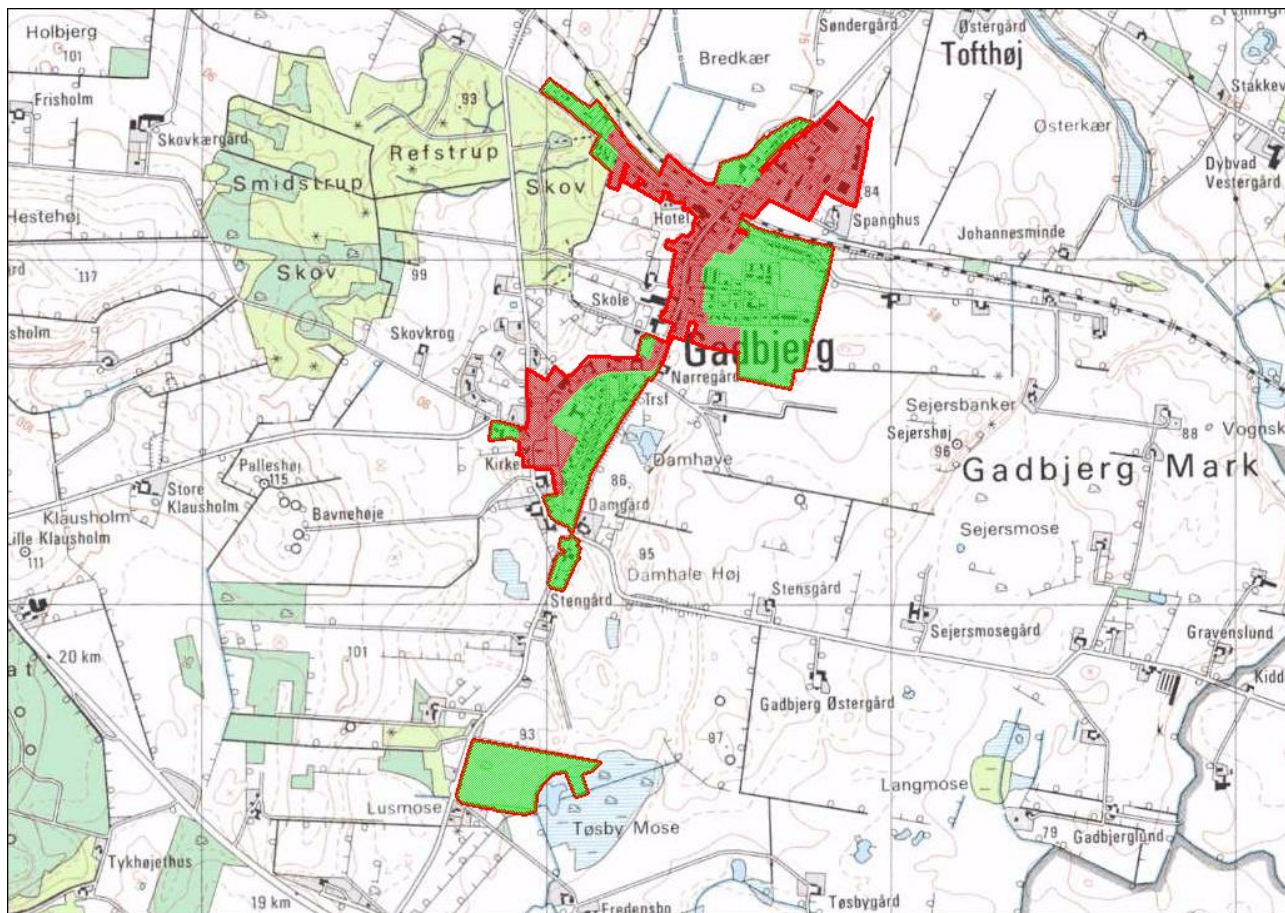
Holbjerg
101
Frisholm
Skovkærgård
93
Refstrup
Smidstrup
Skov
Hestehøj
117
Skov
99
sholm
Skovkrog
Bredkær
Søndergård
Østergård
Tofthøj
Stakkev
Østerkær
Dybvad
Vestergård
Hotel
84
Spanghus
Johannesminde
Skole
Gadbjerg
Nørregård
Trsf
Sejersbanker
Sejershøj
96
88
Vognsk
Gadbjerg Mark
Palleshøj
115
Store
Klausholm
Bavnehøje
Klausholm
Lille Klausholm
111
Kirke
Damhave
86
Damgård
95
Damhale Høj
Sejersmose
Stengård
Stensgård
Sejersmosegård
Gravenslund
20 km
101
Kidd
Gadbjerg Østergård
93
97
Langmose
Lusmose
Tøsby Mose
79
Gadbjerglund
Tykhøjethus
19 km
Fredensbo
Tøsbygård